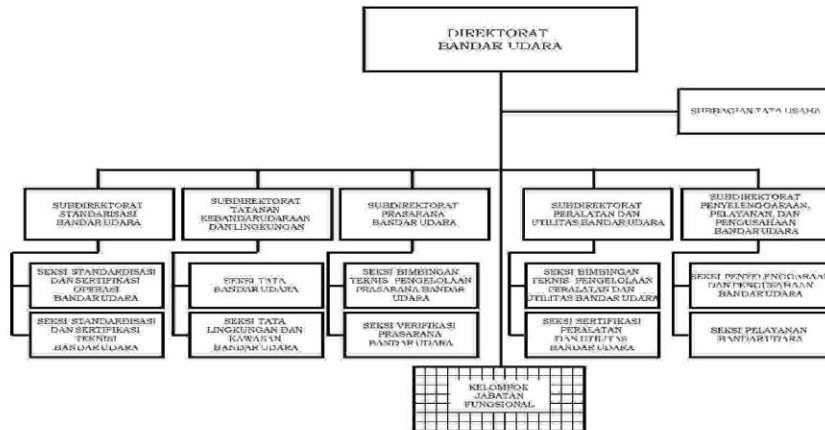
DIREKTORAT BANDAR UDARA

SUBBAGIAN TATA USAHA

SUBDIREKTORAT STANDARISASI BANDAR UDARA

SEKSI STANDARDISASI DAN SERTIFIKASI OPERASI BANDAR UDARA

SEKSI STANDARDISASI DAN SERTIFIKASI TEKNISI BANDAR UDARA

SUBDIREKTORAT TATANAN KEBANDARUDARAAN DAN LINGKUNGAN

SEKSI TATA BANDAR UDARA

SEKSI TATA LINGKUNGAN DAN KAWASAN BANDAR UDARA

SUBDIREKTORAT PRASARANA BANDAR UDARA

SEKSI BIMBINGAN TEKNIS PENGELOLAAN PRASARANA BANDAR UDARA

SEKSI VERIFIKASI PRASARANA BANDAR UDARA

SUBDIREKTORAT PERALATAN DAN UTILITAS BANDAR UDARA

SEKSI BIMBINGAN TEKNIS PENGELOLAAN PERALATAN DAN UTILITAS BANDAR UDARA

SEKSI SERTIFIKASI PERALATAN DAN UTILITAS BANDAR UDARA

SUBDIREKTORAT PENYELENGGARAAN, PELAYANAN, DAN PENGUSAHAAN BANDAR UDARA

SEKSI PENYELENGGARAAN DAN PENGUSAHAAN BANDAR UDARA

SEKSI PELAYANAN BANDAR UDARA

KELOMPOK JABATAN FUNGSIONAL